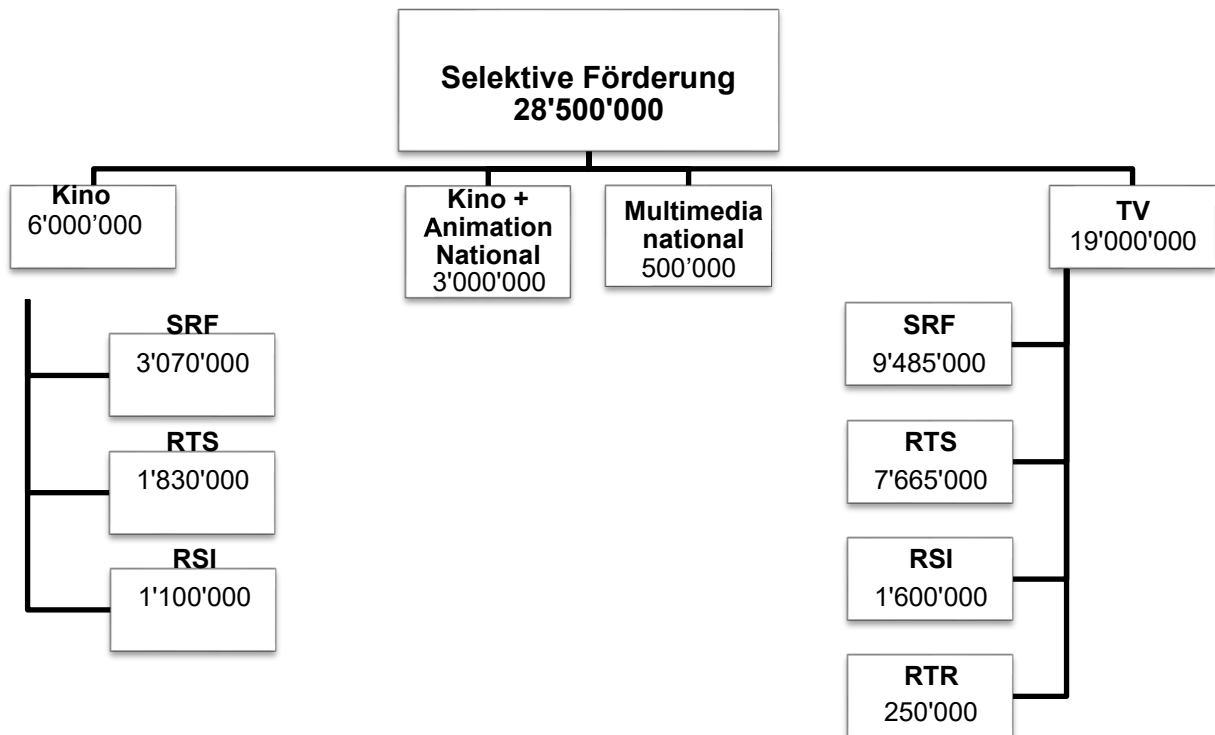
Selektive Förderung
28'500'000

Kino
6'000'000

Kino + Animation National
3'000'000

Multimedia national
500'000

TV
19'000'000

SRF
3'070'000

RTS
1'830'000

RSI
1'100'000

SRF
9'485'000

RTS
7'665'000

RSI
1'600'000

RTR
250'000